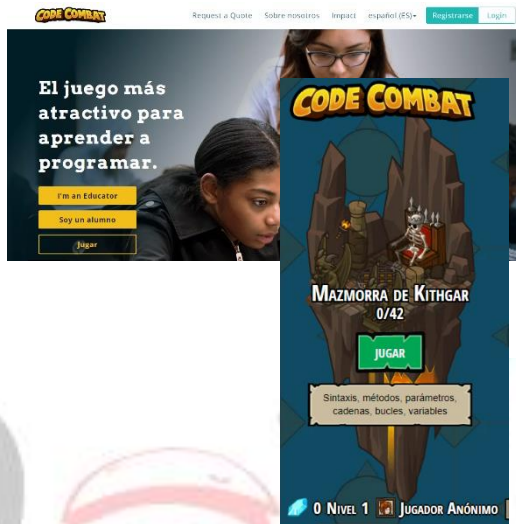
CODE COMBAT

Request a Quote Sobre nosotros Impact español (ES) Registrarse Login

El juego más atractivo para aprender a programar.

I'm an Educator

Soy un alumno

Jugar

CODE COMBAT

MAZMORRA DE KITHGAR
0/42

JUGAR

Sintaxis, métodos, parámetros, cadenas, bucles, variables

0 NIVEL 1 JUGADOR ANÓNIMO